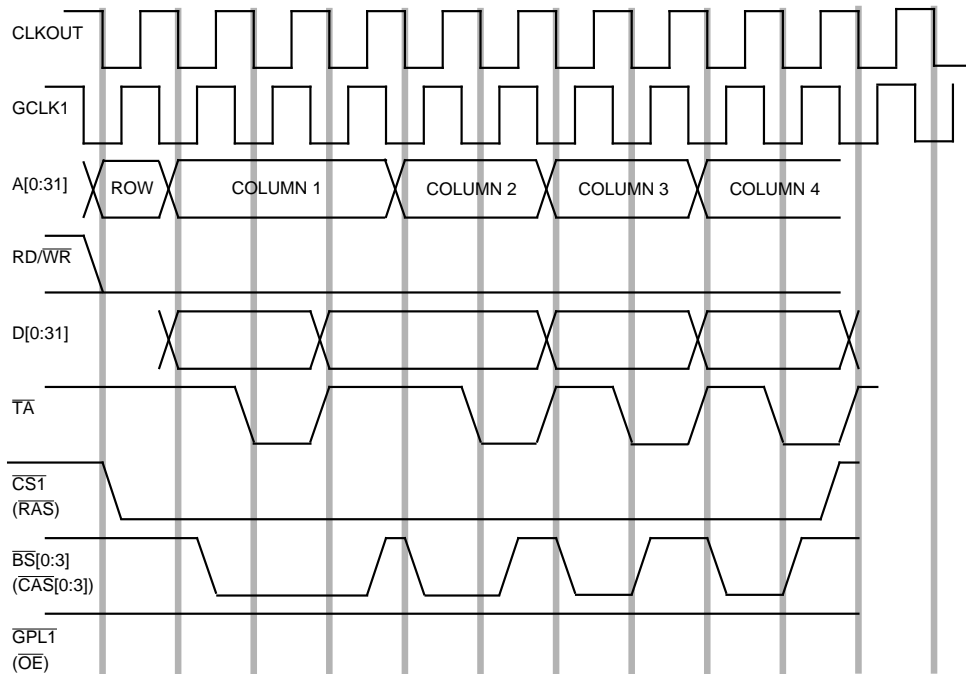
CLKOUT

GCLK1

A[0:31]

ROW

COLUMN 1

COLUMN 2

COLUMN 3

COLUMN 4

RD/$\overline{WR}$

D[0:31]

$\overline{TA}$

$\overline{CS1}$
($\overline{RAS}$)

$\overline{BS}$[0:3]
($\overline{CAS}$[0:3])

$\overline{GPL1}$
($\overline{OE}$)